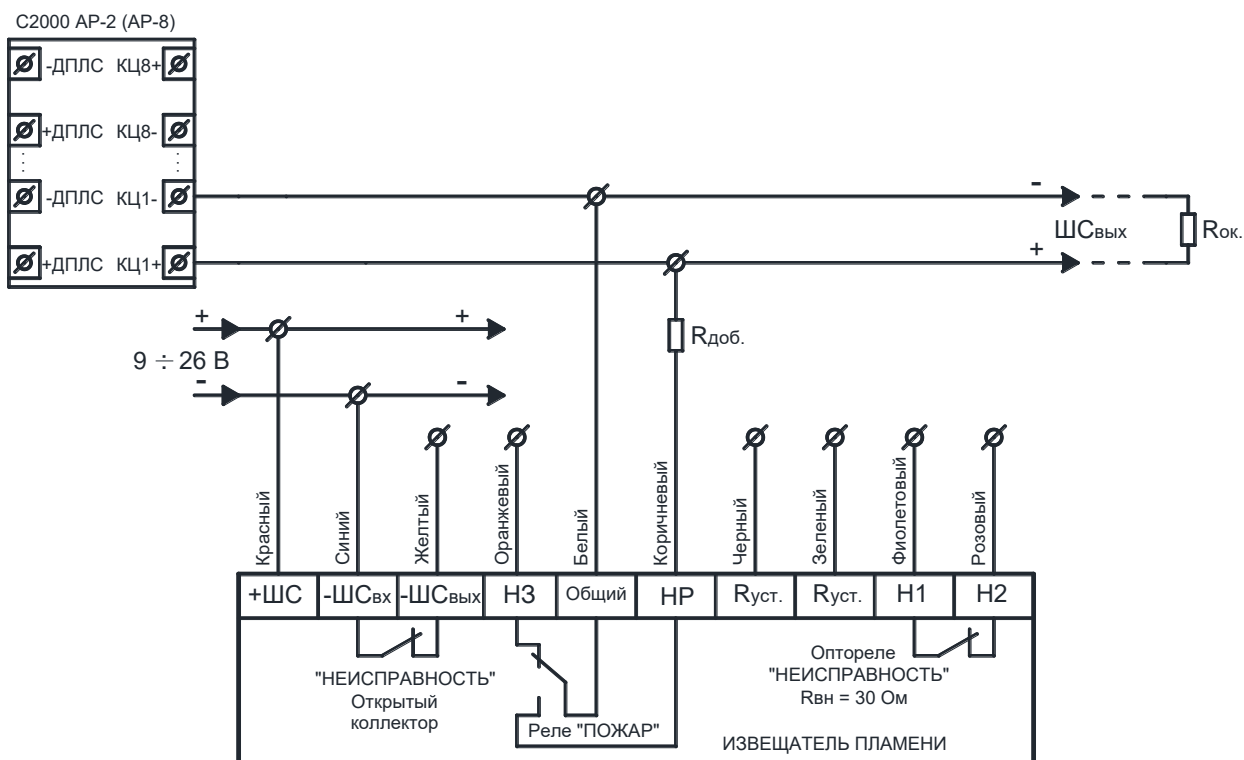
С2000 АР-2 (АР-8)

-ДПЛС КЦ8+

+ДПЛС КЦ8-

-ДПЛС КЦ1-

+ДПЛС КЦ1+

-

ШС$_{вых}$

R$_{ок.}$

+

+

+

R$_{доб.}$

9 ÷ 26 В

-

-

Красный

Синий

Желтый

Оранжевый

Белый

Коричневый

Черный

Зеленый

Фиолетовый

Розовый

| +ШС | -ШС$_{вх}$ | -ШС$_{вых}$ | НЗ | Общий | НР | R$_{уст.}$ | R$_{уст.}$ | Н1 | Н2 |
|---|---|---|---|---|---|---|---|---|---|

"НЕИСПРАВНОСТЬ"
Открытый коллектор

Реле "ПОЖАР"

Оптореле
"НЕИСПРАВНОСТЬ"
Rвн = 30 Ом

ИЗВЕЩАТЕЛЬ ПЛАМЕНИ